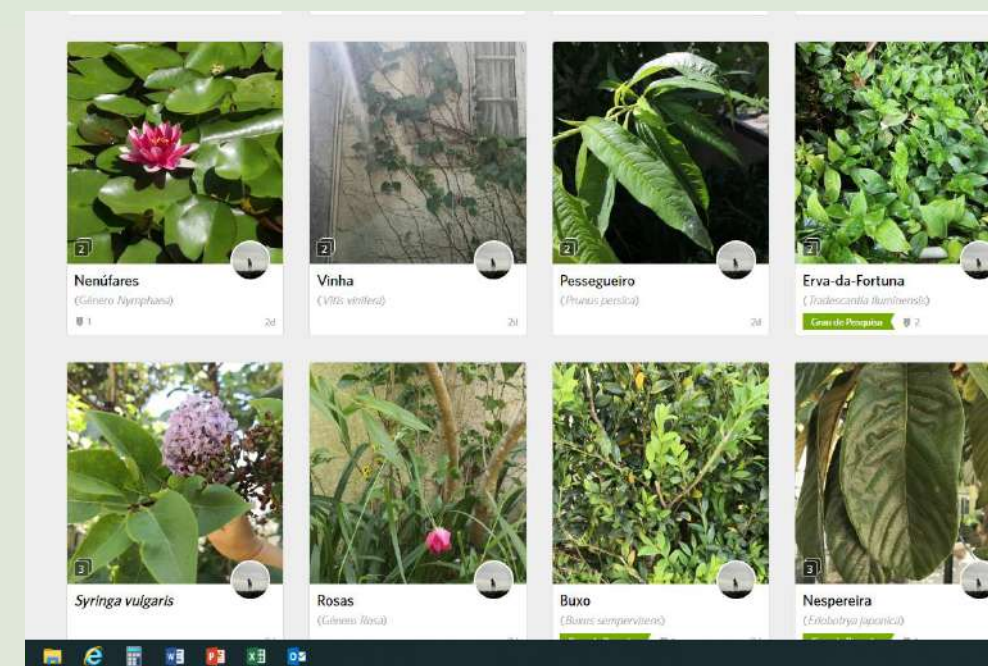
2
Nenúfares
(Género Nymphaea)
1
2d

2
Vinha
(Vitis vinifera)
2d

2
Pessegueiro
(Prunus persica)
2d

2
Erva-da-Fortuna
(Tradescantia fluminensis)
Grau de Pesquisa
2

3
Syringa vulgaris

Rosas
(Género Rosa)

Buxo
(Buxus sempervirens)

3
Nespereira
(Eriobotrya japonica)